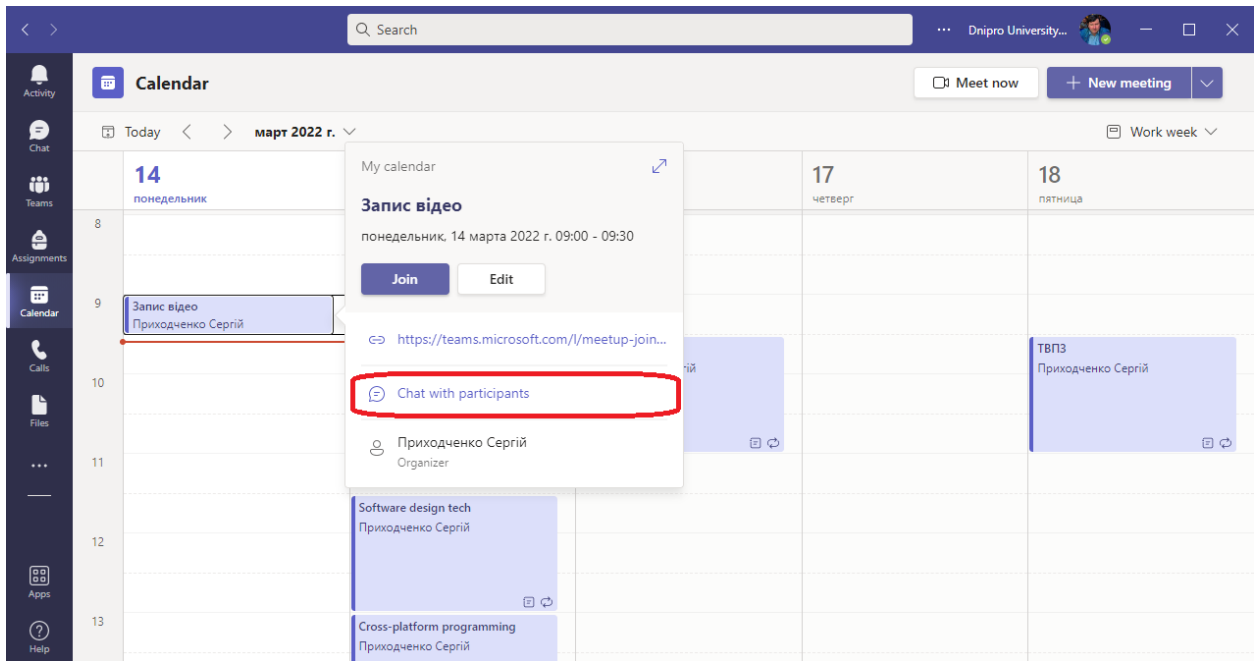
Search

Dnipro University...

Activity
Chat
Teams
Assignments
Calendar
Calls
Files
...
Apps
Help

Calendar

Meet now
New meeting

Today
март 2022 г.
Work week

14
понедельник

17
четверг

18
пятница

8
9
10
11
12
13

Запис відео
Приходченко Сергій

My calendar

Запис відео

понедельник, 14 марта 2022 г. 09:00 - 09:30

Join
Edit

https://teams.microsoft.com/l/meetup-join...

Chat with participants

Приходченко Сергій
Organizer

ій

ТВПЗ
Приходченко Сергій

Software design tech
Приходченко Сергій

Cross-platform programming
Приходченко Сергій